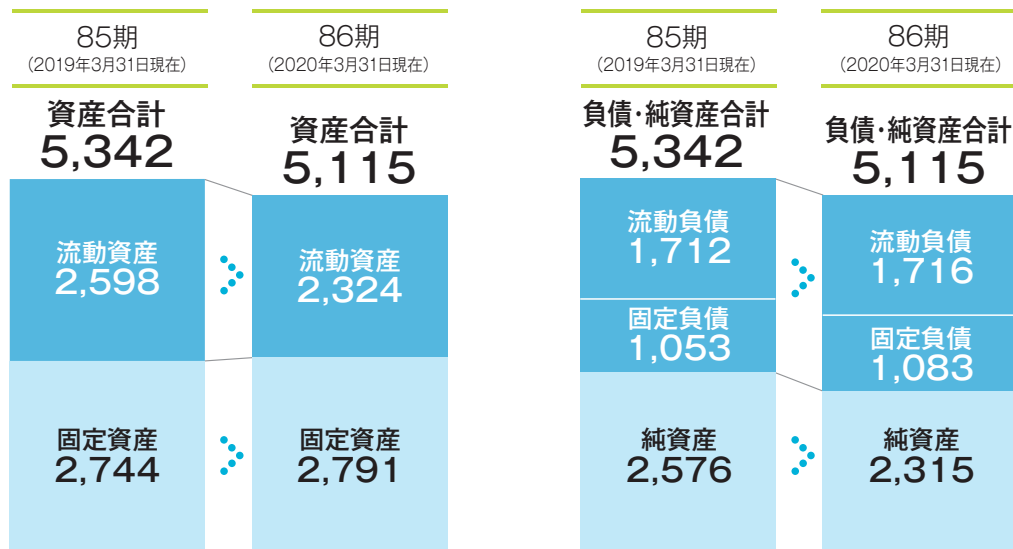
85期
（2019年3月31日現在）

資産合計
5,342

流動資産
2,598

固定資産
2,744

86期
（2020年3月31日現在）

資産合計
5,115

流動資産
2,324

固定資産
2,791

85期
（2019年3月31日現在）

負債・純資産合計
5,342

流動負債
1,712

固定負債
1,053

純資産
2,576

86期
（2020年3月31日現在）

負債・純資産合計
5,115

流動負債
1,716

固定負債
1,083

純資産
2,315